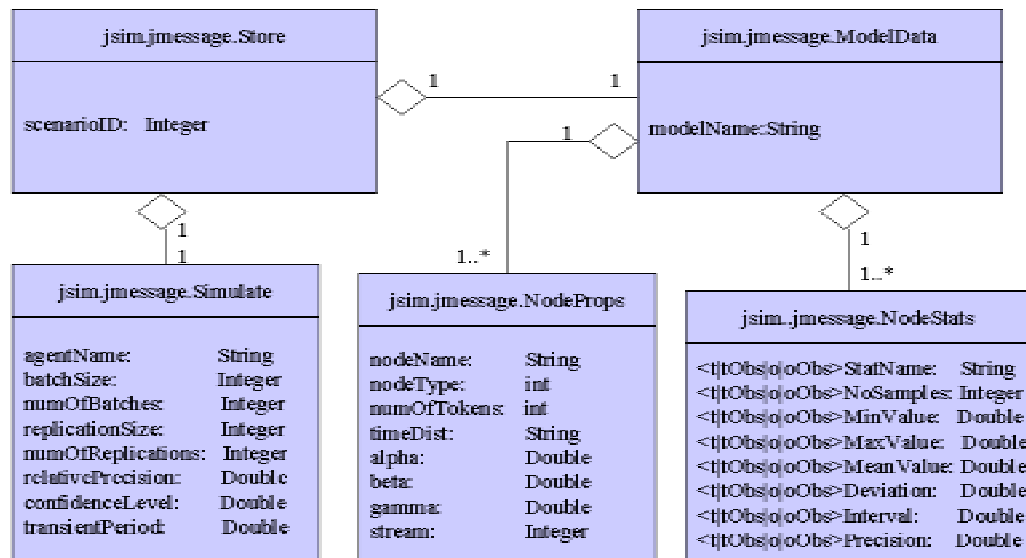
jsim.jmessage.Store

scenarioID: Integer

1

1

jsim.jmessage.ModelData

modelName:String

1

1

1

1

1..*

1

1..*

jsim.jmessage.Simulate

agentName: String
batchSize: Integer
numOfBatches: Integer
replicationSize: Integer
numOfReplications: Integer
relativePrecision: Double
confidenceLevel: Double
transientPeriod: Double

jsim.jmessage.NodeProps

nodeName: String
nodeType: int
numOfTokens: int
timeDist: String
alpha: Double
beta: Double
gamma: Double
stream: Integer

jsim..jmessage.NodeStats

<t|tObs|o|oObs>StatName: String
<t|tObs|o|oObs>NoSamples: Integer
<t|tObs|o|oObs>MinValue: Double
<t|tObs|o|oObs>MaxValue: Double
<t|tObs|o|oObs>MeanValue: Double
<t|tObs|o|oObs>Deviation: Double
<t|tObs|o|oObs>Interval: Double
<t|tObs|o|oObs>Precision: Double